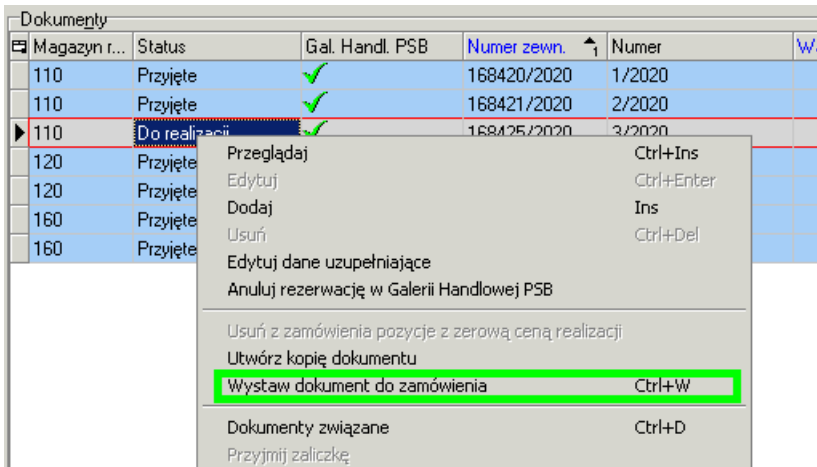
Dokumenty

| Magazyn r... | Status | Gal. Handl. PSB | Numer zewn. | Numer | W |
|---|---|---|---|---|---|
| 110 | Przyjęte | ✓ | 168420/2020 | 1/2020 | |
| 110 | Przyjęte | ✓ | 168421/2020 | 2/2020 | |
| 110 | Do realizacji | ✓ | 168425/2020 | 3/2020 | |
| 120 | Przyjęte | | | | |
| 120 | Przyjęte | | | | |
| 160 | Przyjęte | | | | |
| 160 | Przyjęte | | | | |

Przeglądaj Ctrl+Ins
Edytuj Ctrl+Enter
Dodaj Ins
Usuń Ctrl+Del
Edytuj dane uzupełniające
Anuluj rezerwację w Galerii Handlowej PSB
Usuń z zamówienia pozycje z zerową ceną realizacji
Utwórz kopię dokumentu
Wystaw dokument do zamówienia Ctrl+W
Dokumenty związane Ctrl+D
Przyjmij zaliczkę